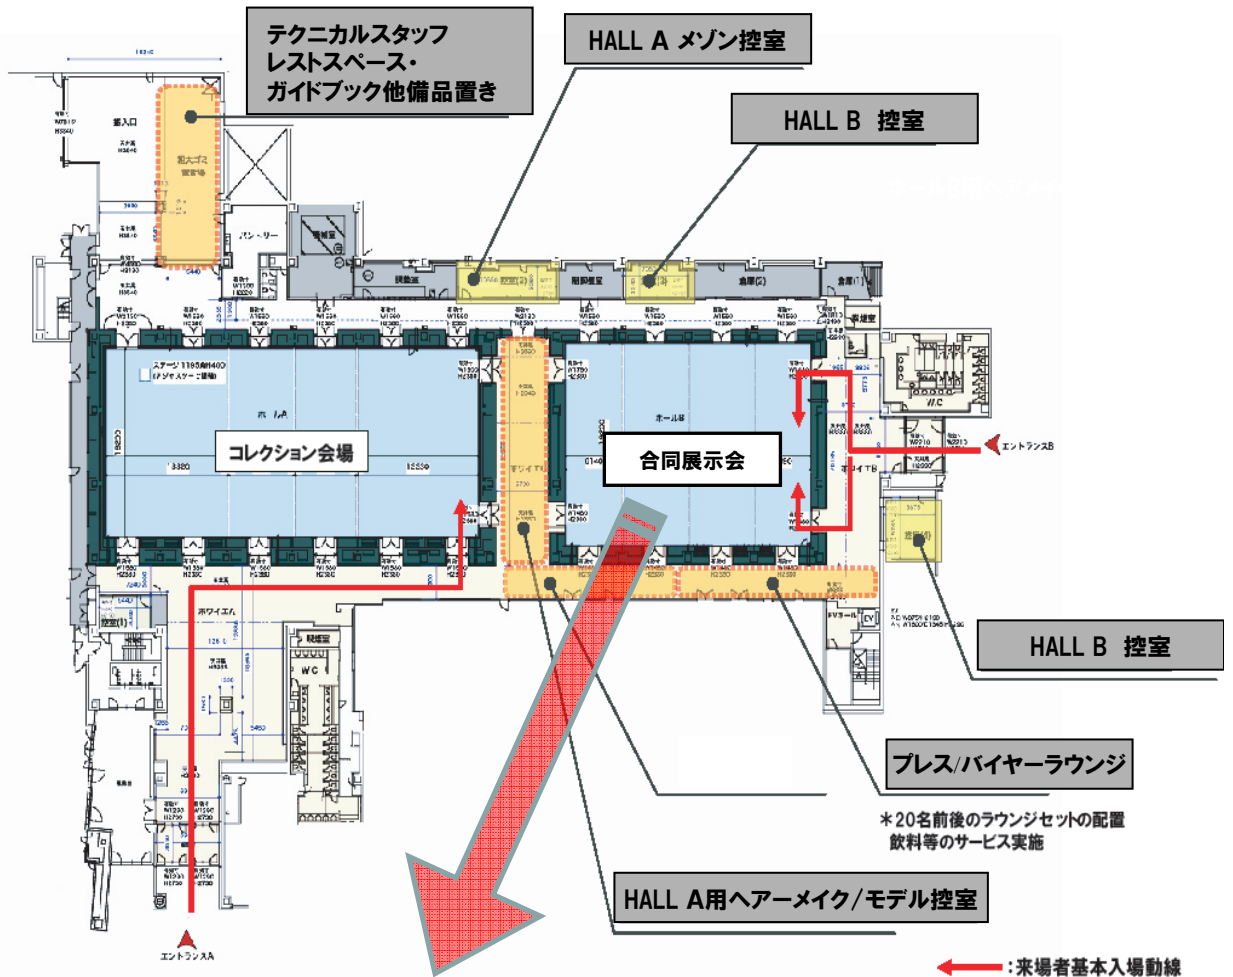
テクニカルスタッフ
レストスペース・
ガイドブック他備品置き

HALL A メゾン控室

HALL B 控室

搬入口

粗大ゴミ置場

パントリー

ステージ

ホールA

コレクション会場

ホールB

合同展示会

ホワイエA

ホワイエB

WC

W/C

エントランスB

エントランスA

HALL B 控室

プレス/バイヤーラウンジ

＊20名前後のラウンジセットの配置
飲料等のサービス実施

HALL A用ヘアーメイク/モデル控室

:来場者基本入場動線